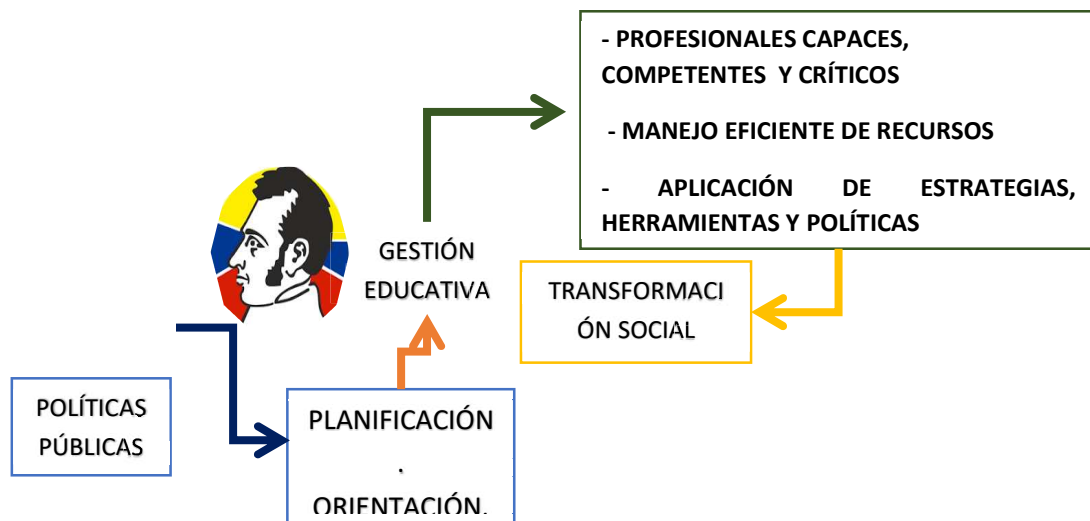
- PROFESIONALES CAPACES, COMPETENTES Y CRÍTICOS

- MANEJO EFICIENTE DE RECURSOS

- APLICACIÓN DE ESTRATEGIAS, HERRAMIENTAS Y POLÍTICAS

GESTIÓN EDUCATIVA

TRANSFORMACIÓN SOCIAL

POLÍTICAS PÚBLICAS

PLANIFICACIÓN

.

ORIENTACIÓN,